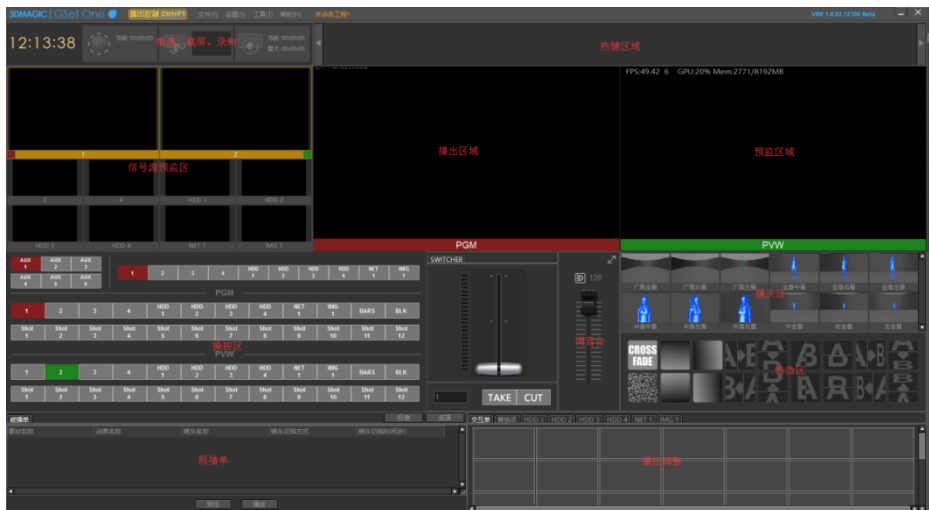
3DMAGIC | GSet One

播出控制 Ctrl+F1 文件(F) 设置(S) 工具(T) 帮助(H) 未命名工程*

VER 1.0.32.12100 Beta

12:13:38

推流、截屏、录制

热键区域

FPS:49.42 6 GPU:20% Mem:2771/8192MB

1 2

信号源预监区

3 4 HDD 1 HDD 2

HDD 3 HDD 4 NET 1 IMG 1

播出区域

预监区域

PGM

PVW

AUX 1 AUX 2 AUX 3 AUX 4 AUX 5 AUX 6

1 2 3 4 HDD 1 HDD 2 HDD 3 HDD 4 NET 1 IMG 1

PGM

1 2 3 4 HDD 1 HDD 2 HDD 3 HDD 4 NET 1 IMG 1 BARS BLK

Shot 1 Shot 2 Shot 3 Shot 4 Shot 5 Shot 6 Shot 7 Shot 8 Shot 9 Shot 10 Shot 11 Shot 12

PVW

操控区

1 2 3 4 HDD 1 HDD 2 HDD 3 HDD 4 NET 1 IMG 1 BARS BLK

Shot 1 Shot 2 Shot 3 Shot 4 Shot 5 Shot 6 Shot 7 Shot 8 Shot 9 Shot 10 Shot 11 Shot 12

SWITCHER

TAKE CUT

3D 128

调音台

镜头区

CROSS FADE

特效区

串播单

素材名称 动画名称 镜头名称 镜头切换方式 镜头切换时间

串播单

文件夹

交互单 频道库 HDD 1 HDD 2 HDD 3 HDD 4 NET 1 IMG 1

播出列表